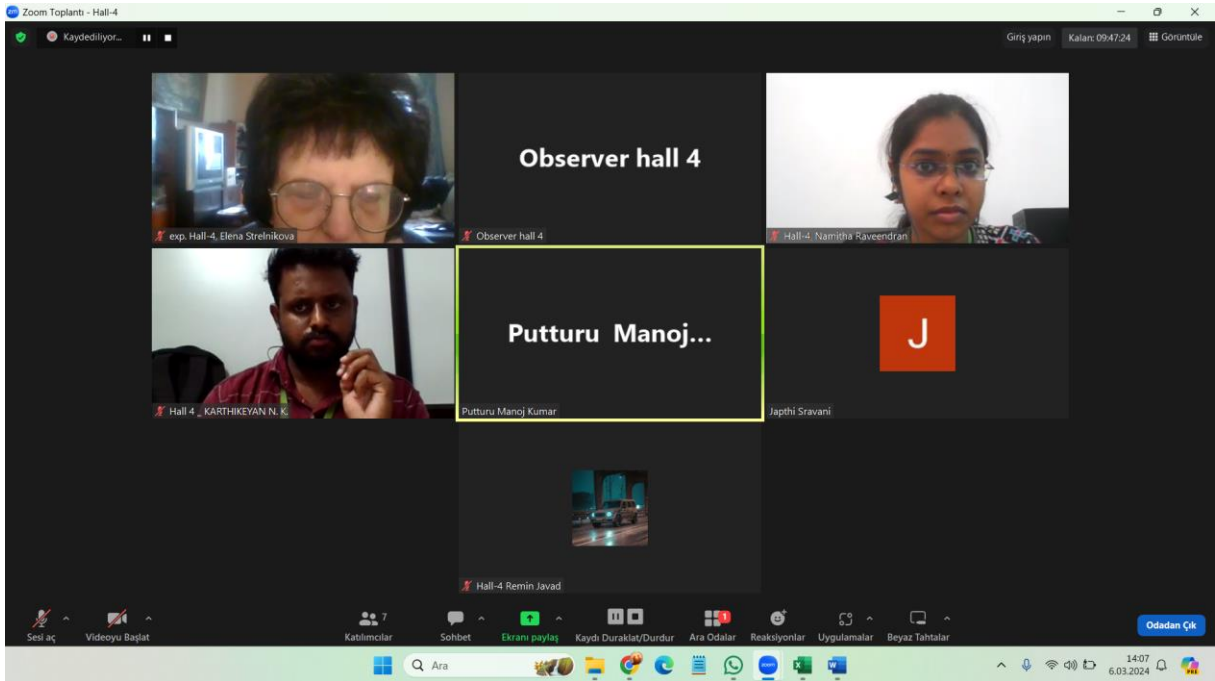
Zoom Toplantı - Hall-4

Kaydediliyor...

Giriş yapın Kalan: 09:47:24 Görüntüle

exp. Hall-4, Elena Strelnikova

Observer hall 4

Observer hall 4

Hall-4. Namitha Raveendran

Hall 4 _ KARTHIKEYAN N. K.

Putturu Manoj...

Putturu Manoj Kumar

J

Japthi Sravani

Hall-4 Remin Javad

Sesi aç Videoyu Başlat Katılımcılar 7 Sohbet Ekranı paylaş Kaydı Duraklat/Durdur Ara Odalar 1 Reaksiyonlar Uygulamalar Beyaz Tahtalar Odadan Çık

Ara

14:07
6.03.2024